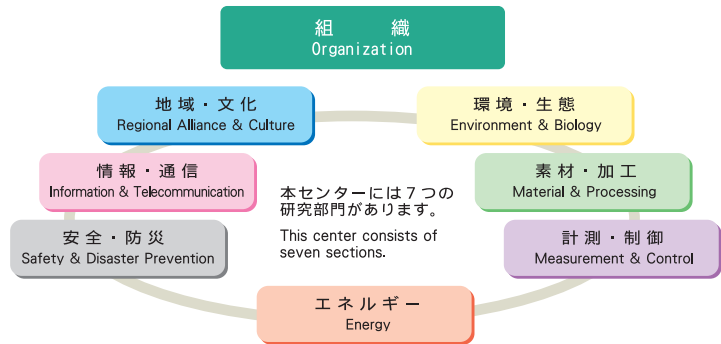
組　織
Organization

地域・文化
Regional Alliance & Culture

環境・生態
Environment & Biology

情報・通信
Information & Telecommunication

素材・加工
Material & Processing

本センターには７つの研究部門があります。

This center consists of seven sections.

安全・防災
Safety & Disaster Prevention

計測・制御
Measurement & Control

エネルギー
Energy